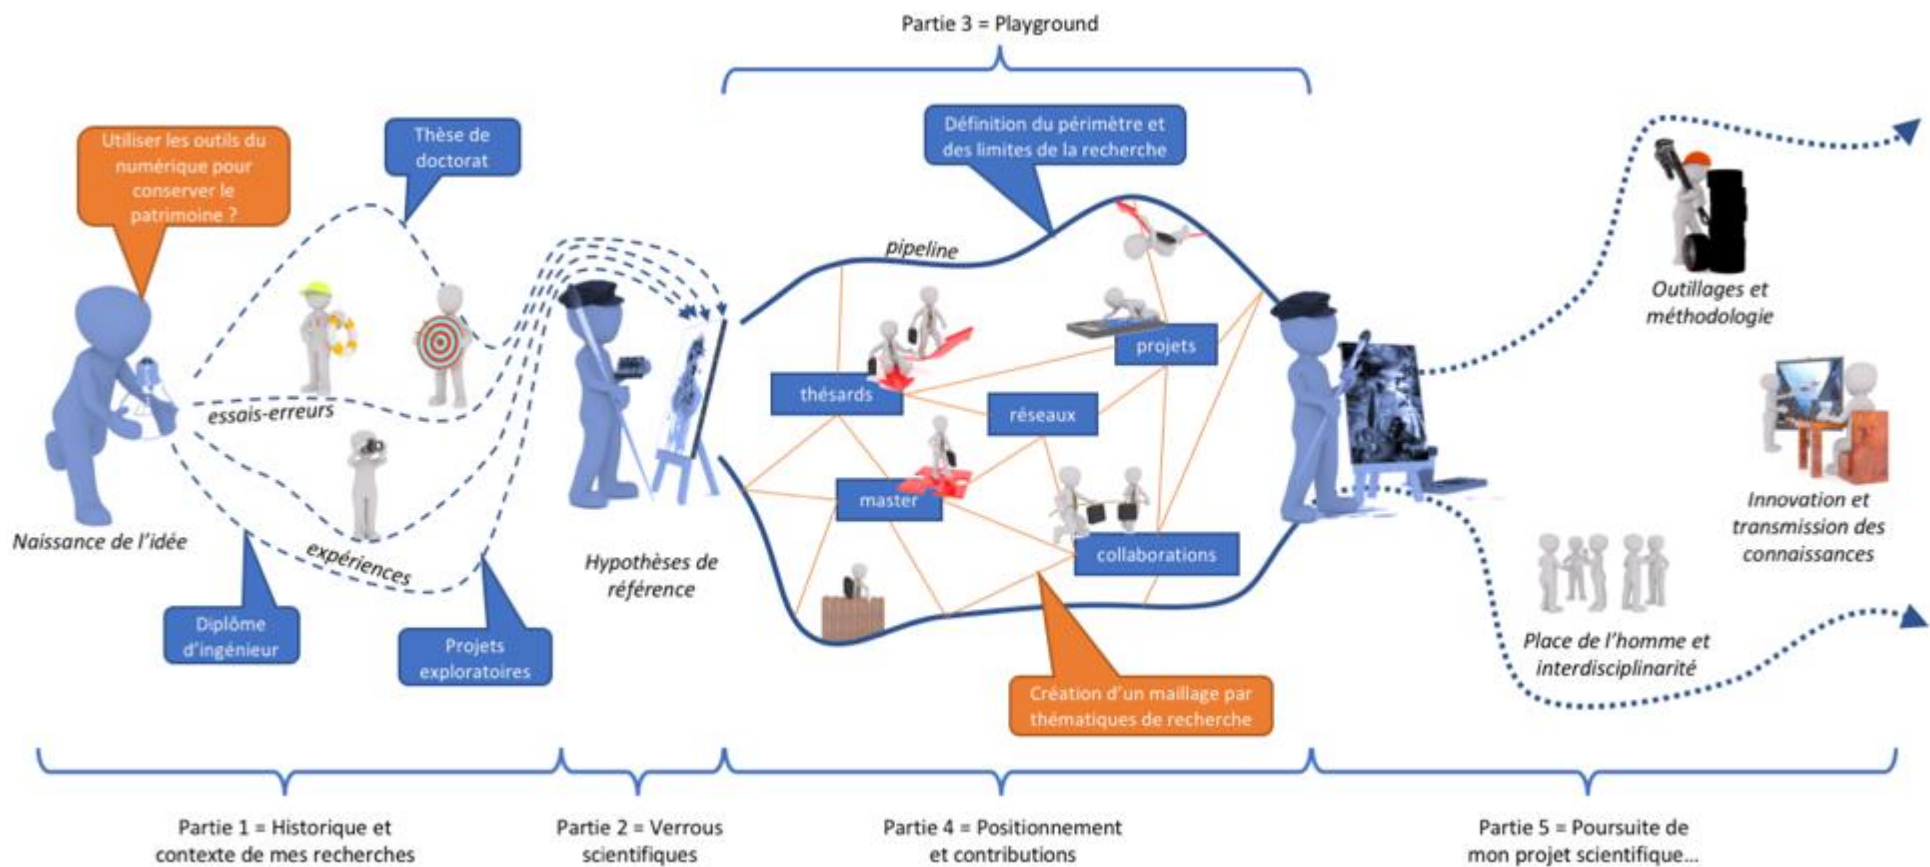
Partie 3 = Playground

Utiliser les outils du numérique pour conserver le patrimoine ?

Thèse de doctorat

Définition du périmètre et des limites de la recherche

pipeline

essais-erreurs

expériences

Naissance de l'idée

Diplôme d'ingénieur

Projets exploratoires

Hypothèses de référence

thésards

projets

réseaux

master

collaborations

Création d'un maillage par thématiques de recherche

Outillages et méthodologie

Innovation et transmission des connaissances

Place de l'homme et interdisciplinarité

Partie 1 = Historique et contexte de mes recherches

Partie 2 = Verrous scientifiques

Partie 4 = Positionnement et contributions

Partie 5 = Poursuite de mon projet scientifique...